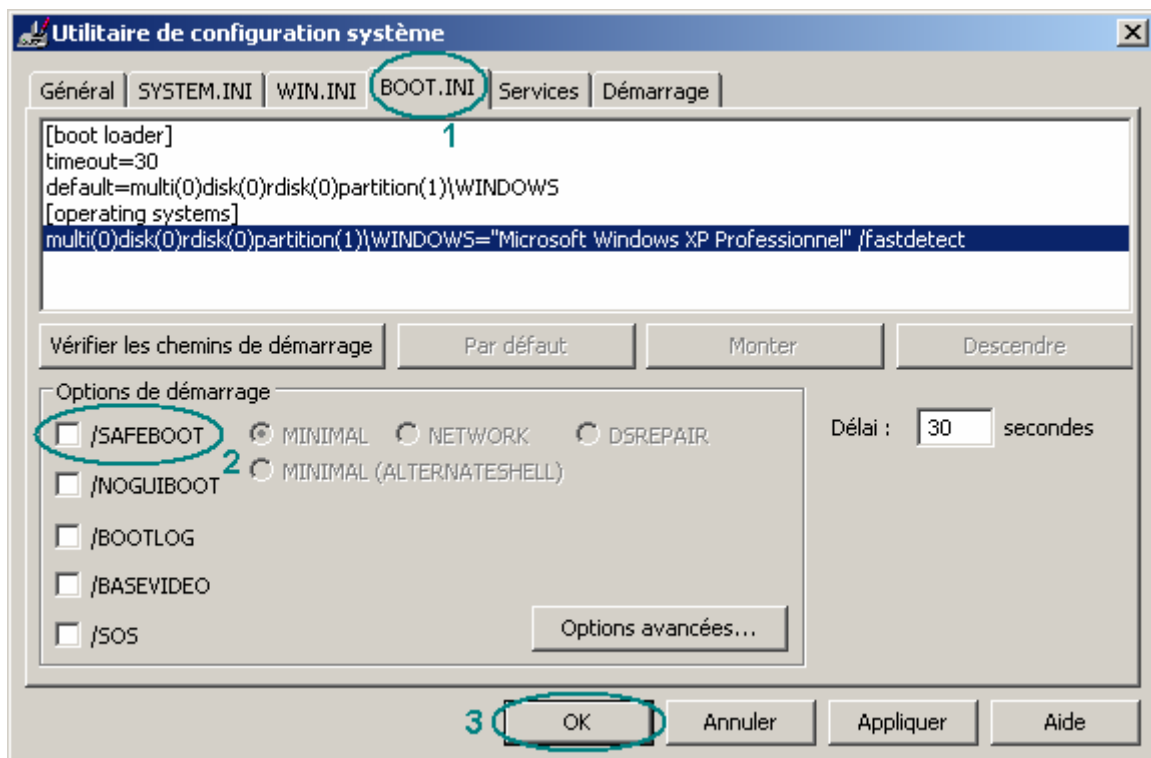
Utilitaire de configuration système

Général | SYSTEM.INI | WIN.INI | BOOT.INI | Services | Démarrage

1

[boot loader]
timeout=30
default=multi(0)disk(0)rdisk(0)partition(1)\WINDOWS
[operating systems]
multi(0)disk(0)rdisk(0)partition(1)\WINDOWS="Microsoft Windows XP Professionnel" /fastdetect

Vérifier les chemins de démarrage | Par défaut | Monter | Descendre

Options de démarrage

/SAFEBOOT
MINIMAL
NETWORK
DSREPAIR
2
MINIMAL (ALTERNATESHELL)
/NOGUIBOOT
/BOOTLOG
/BASEVIDEO
/SOS

Délai : 30 secondes

Options avancées...

3
OK | Annuler | Appliquer | Aide